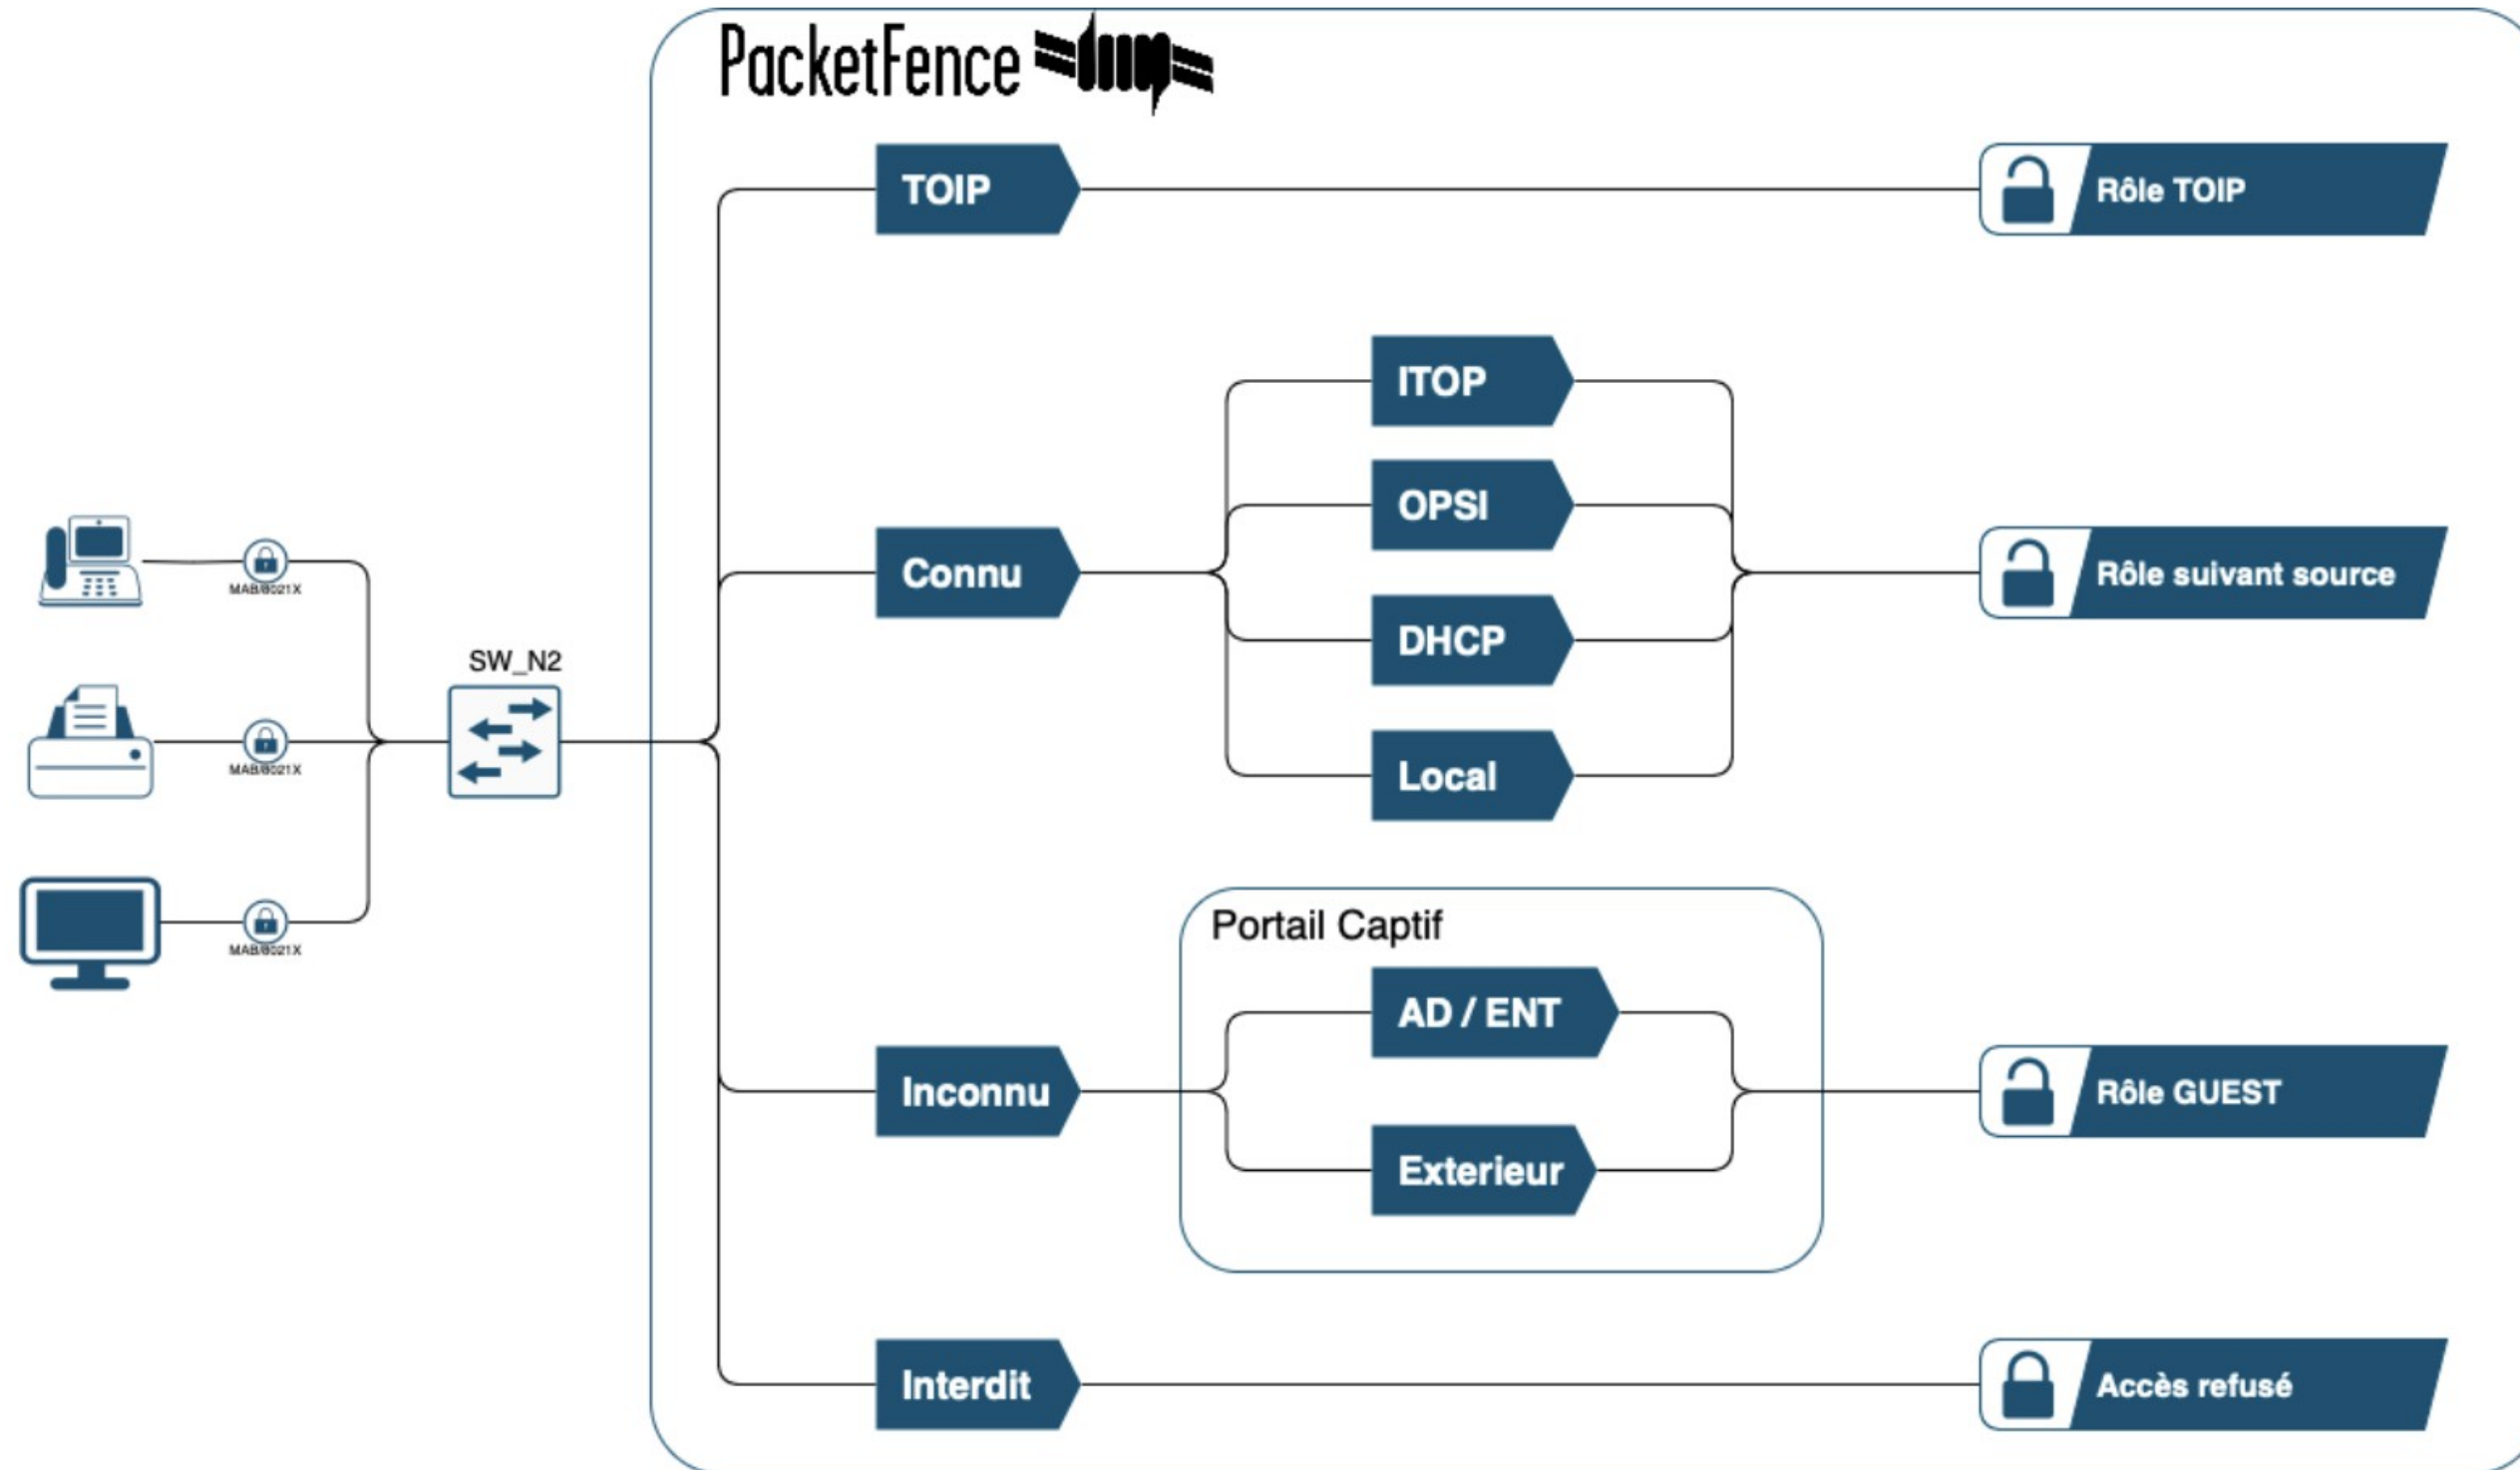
PacketFence

MAB/8021X

MAB/8021X

MAB/8021X

SW_N2

TOIP

Rôle TOIP

Connu

ITOP

OPSI

DHCP

Local

Rôle suivant source

Portail Captif

Inconnu

AD / ENT

Exterieur

Rôle GUEST

Interdit

Accès refusé